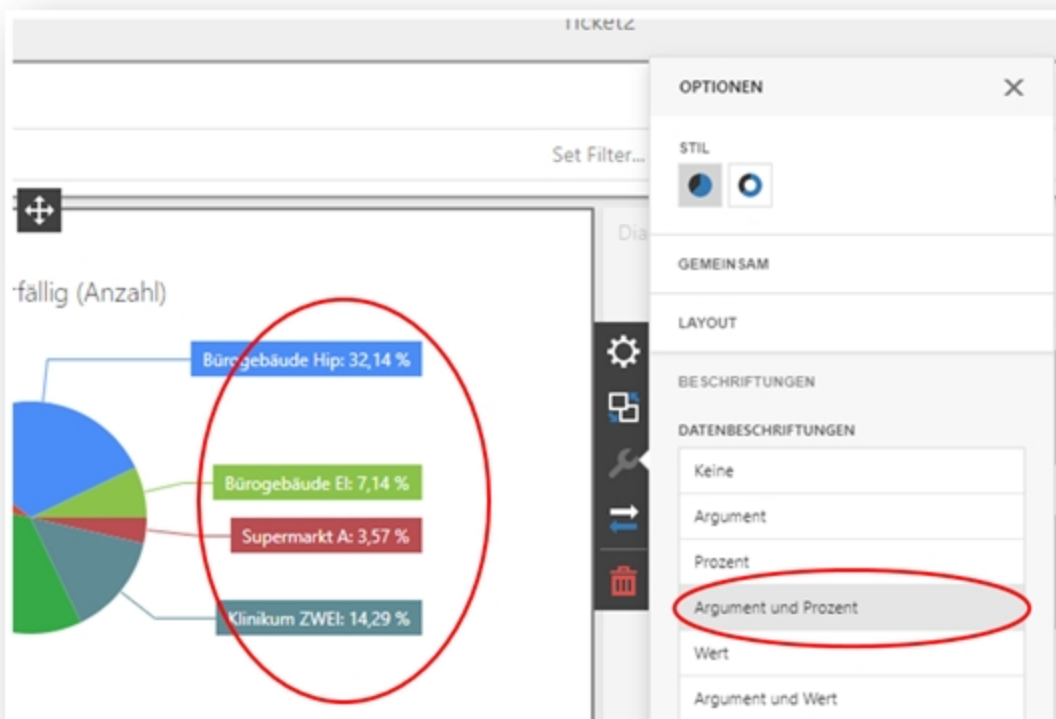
Ticket2

Set Filter...

rfällig (Anzahl)

Bürogebäude Hip: 32,14 %

Bürogebäude El: 7,14 %

Supermarkt A: 3,57 %

Klinikum ZWEI: 14,29 %

Dia

OPTIONEN

STIL

GEMEINSAM

LAYOUT

BESCHRIFTUNGEN

DATENBESCHRIFTUNGEN

Keine

Argument

Prozent

Argument und Prozent

Wert

Argument und Wert